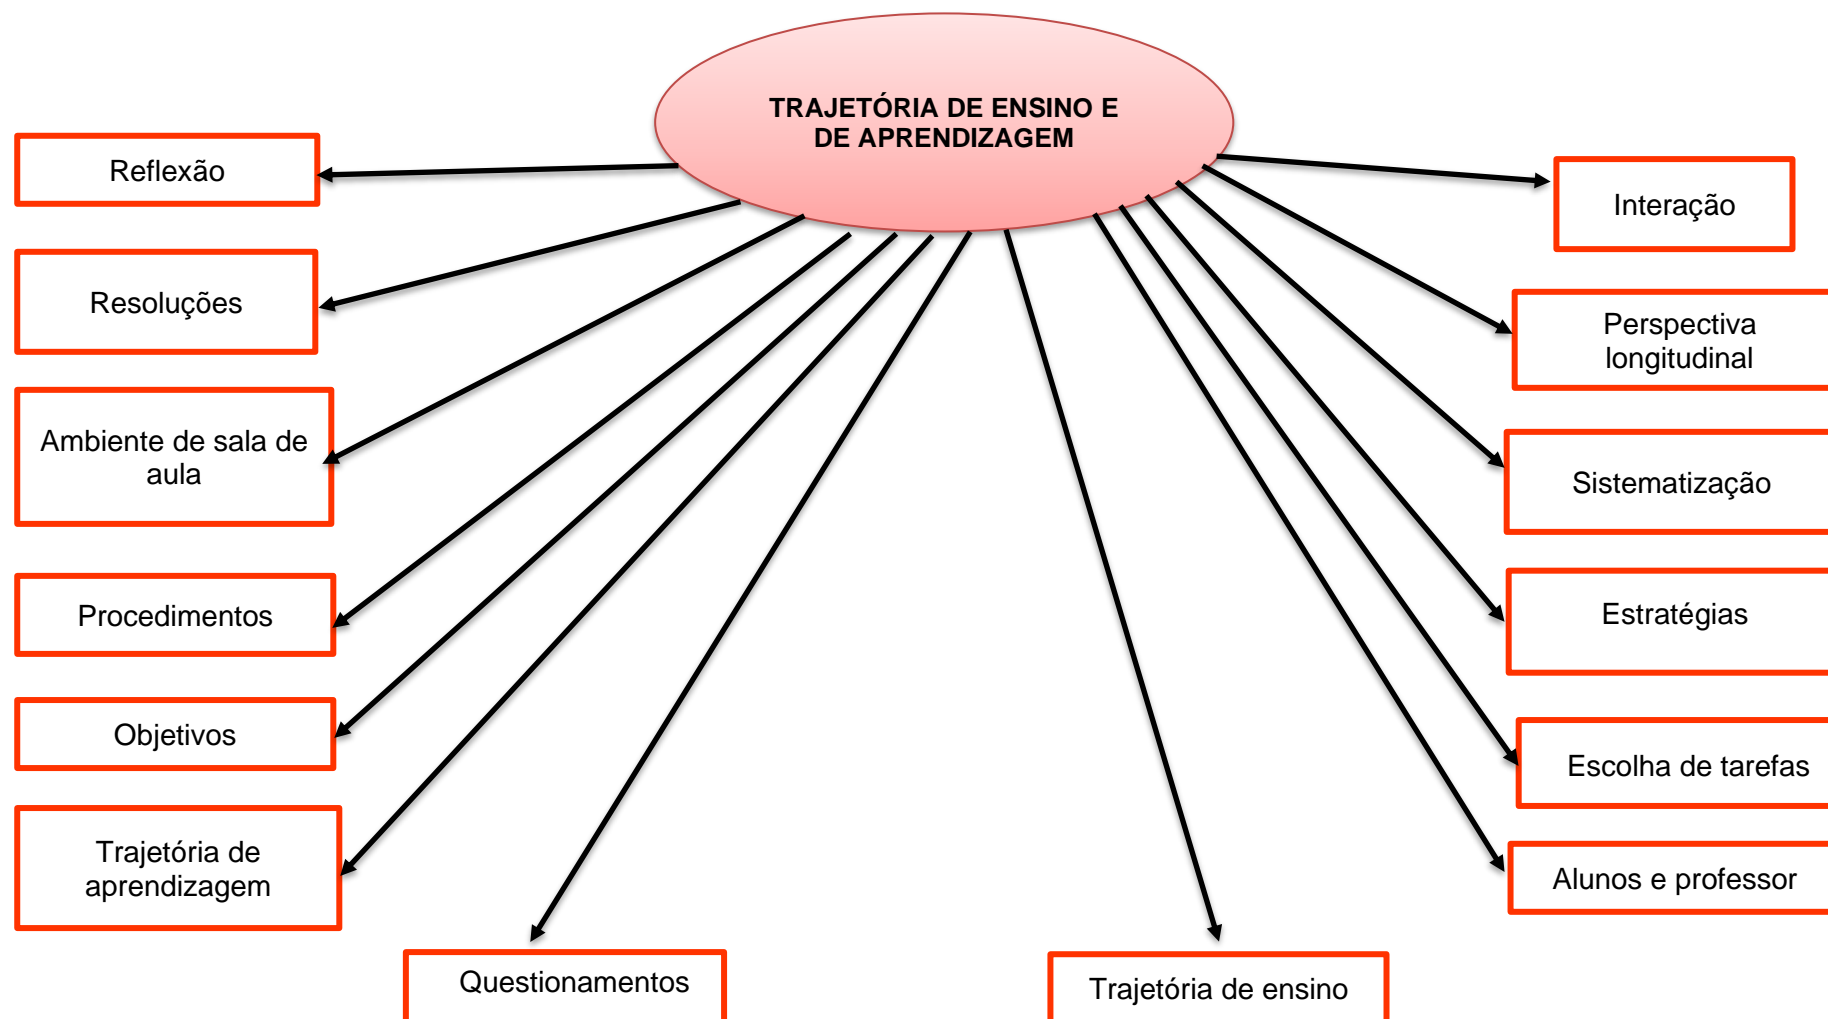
TRAJETÓRIA DE ENSINO E DE APRENDIZAGEM

Reflexão

Resoluções

Ambiente de sala de aula

Procedimentos

Objetivos

Trajetória de aprendizagem

Questionamentos

Trajetória de ensino

Interação

Perspectiva longitudinal

Sistematização

Estratégias

Escolha de tarefas

Alunos e professor